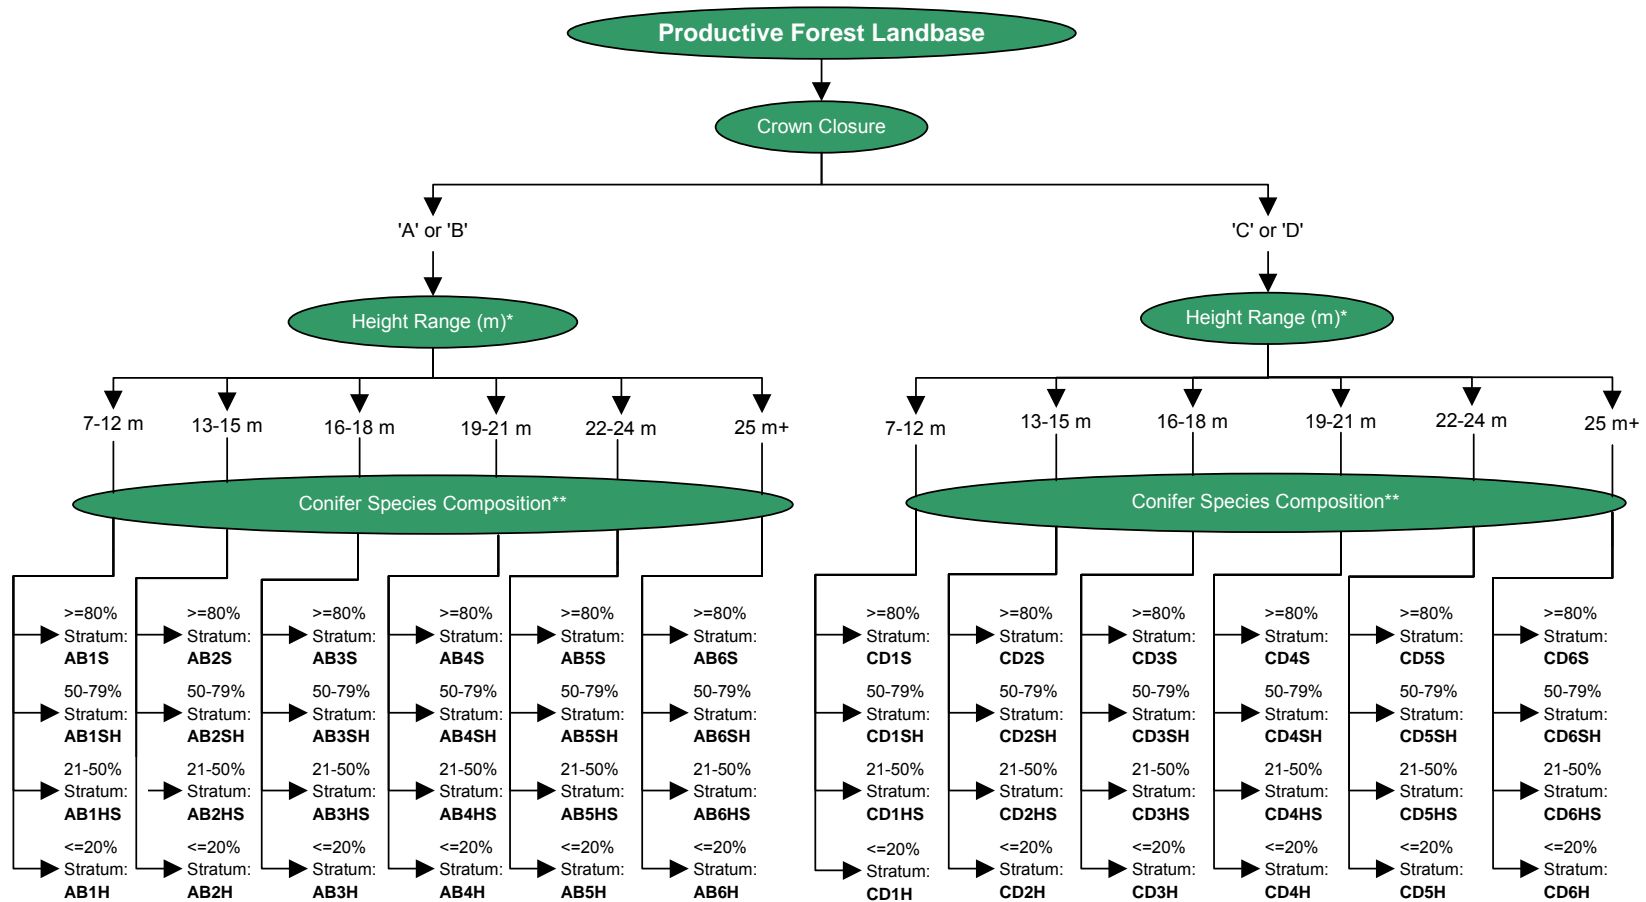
Productive Forest Landbase

Crown Closure

'A' or 'B'

Height Range (m)*

7-12 m
13-15 m
16-18 m
19-21 m
22-24 m
25 m+

Conifer Species Composition**

>=80% Stratum: AB1S
50-79% Stratum: AB1SH
21-50% Stratum: AB1HS
<=20% Stratum: AB1H

>=80% Stratum: AB2S
50-79% Stratum: AB2SH
21-50% Stratum: AB2HS
<=20% Stratum: AB2H

>=80% Stratum: AB3S
50-79% Stratum: AB3SH
21-50% Stratum: AB3HS
<=20% Stratum: AB3H

>=80% Stratum: AB4S
50-79% Stratum: AB4SH
21-50% Stratum: AB4HS
<=20% Stratum: AB4H

>=80% Stratum: AB5S
50-79% Stratum: AB5SH
21-50% Stratum: AB5HS
<=20% Stratum: AB5H

>=80% Stratum: AB6S
50-79% Stratum: AB6SH
21-50% Stratum: AB6HS
<=20% Stratum: AB6H

'C' or 'D'

Height Range (m)*

7-12 m
13-15 m
16-18 m
19-21 m
22-24 m
25 m+

Conifer Species Composition**

>=80% Stratum: CD1S
50-79% Stratum: CD1SH
21-50% Stratum: CD1HS
<=20% Stratum: CD1H

>=80% Stratum: CD2S
50-79% Stratum: CD2SH
21-50% Stratum: CD2HS
<=20% Stratum: CD2H

>=80% Stratum: CD3S
50-79% Stratum: CD3SH
21-50% Stratum: CD3HS
<=20% Stratum: CD3H

>=80% Stratum: CD4S
50-79% Stratum: CD4SH
21-50% Stratum: CD4HS
<=20% Stratum: CD4H

>=80% Stratum: CD5S
50-79% Stratum: CD5SH
21-50% Stratum: CD5HS
<=20% Stratum: CD5H

>=80% Stratum: CD6S
50-79% Stratum: CD6SH
21-50% Stratum: CD6HS
<=20% Stratum: CD6H